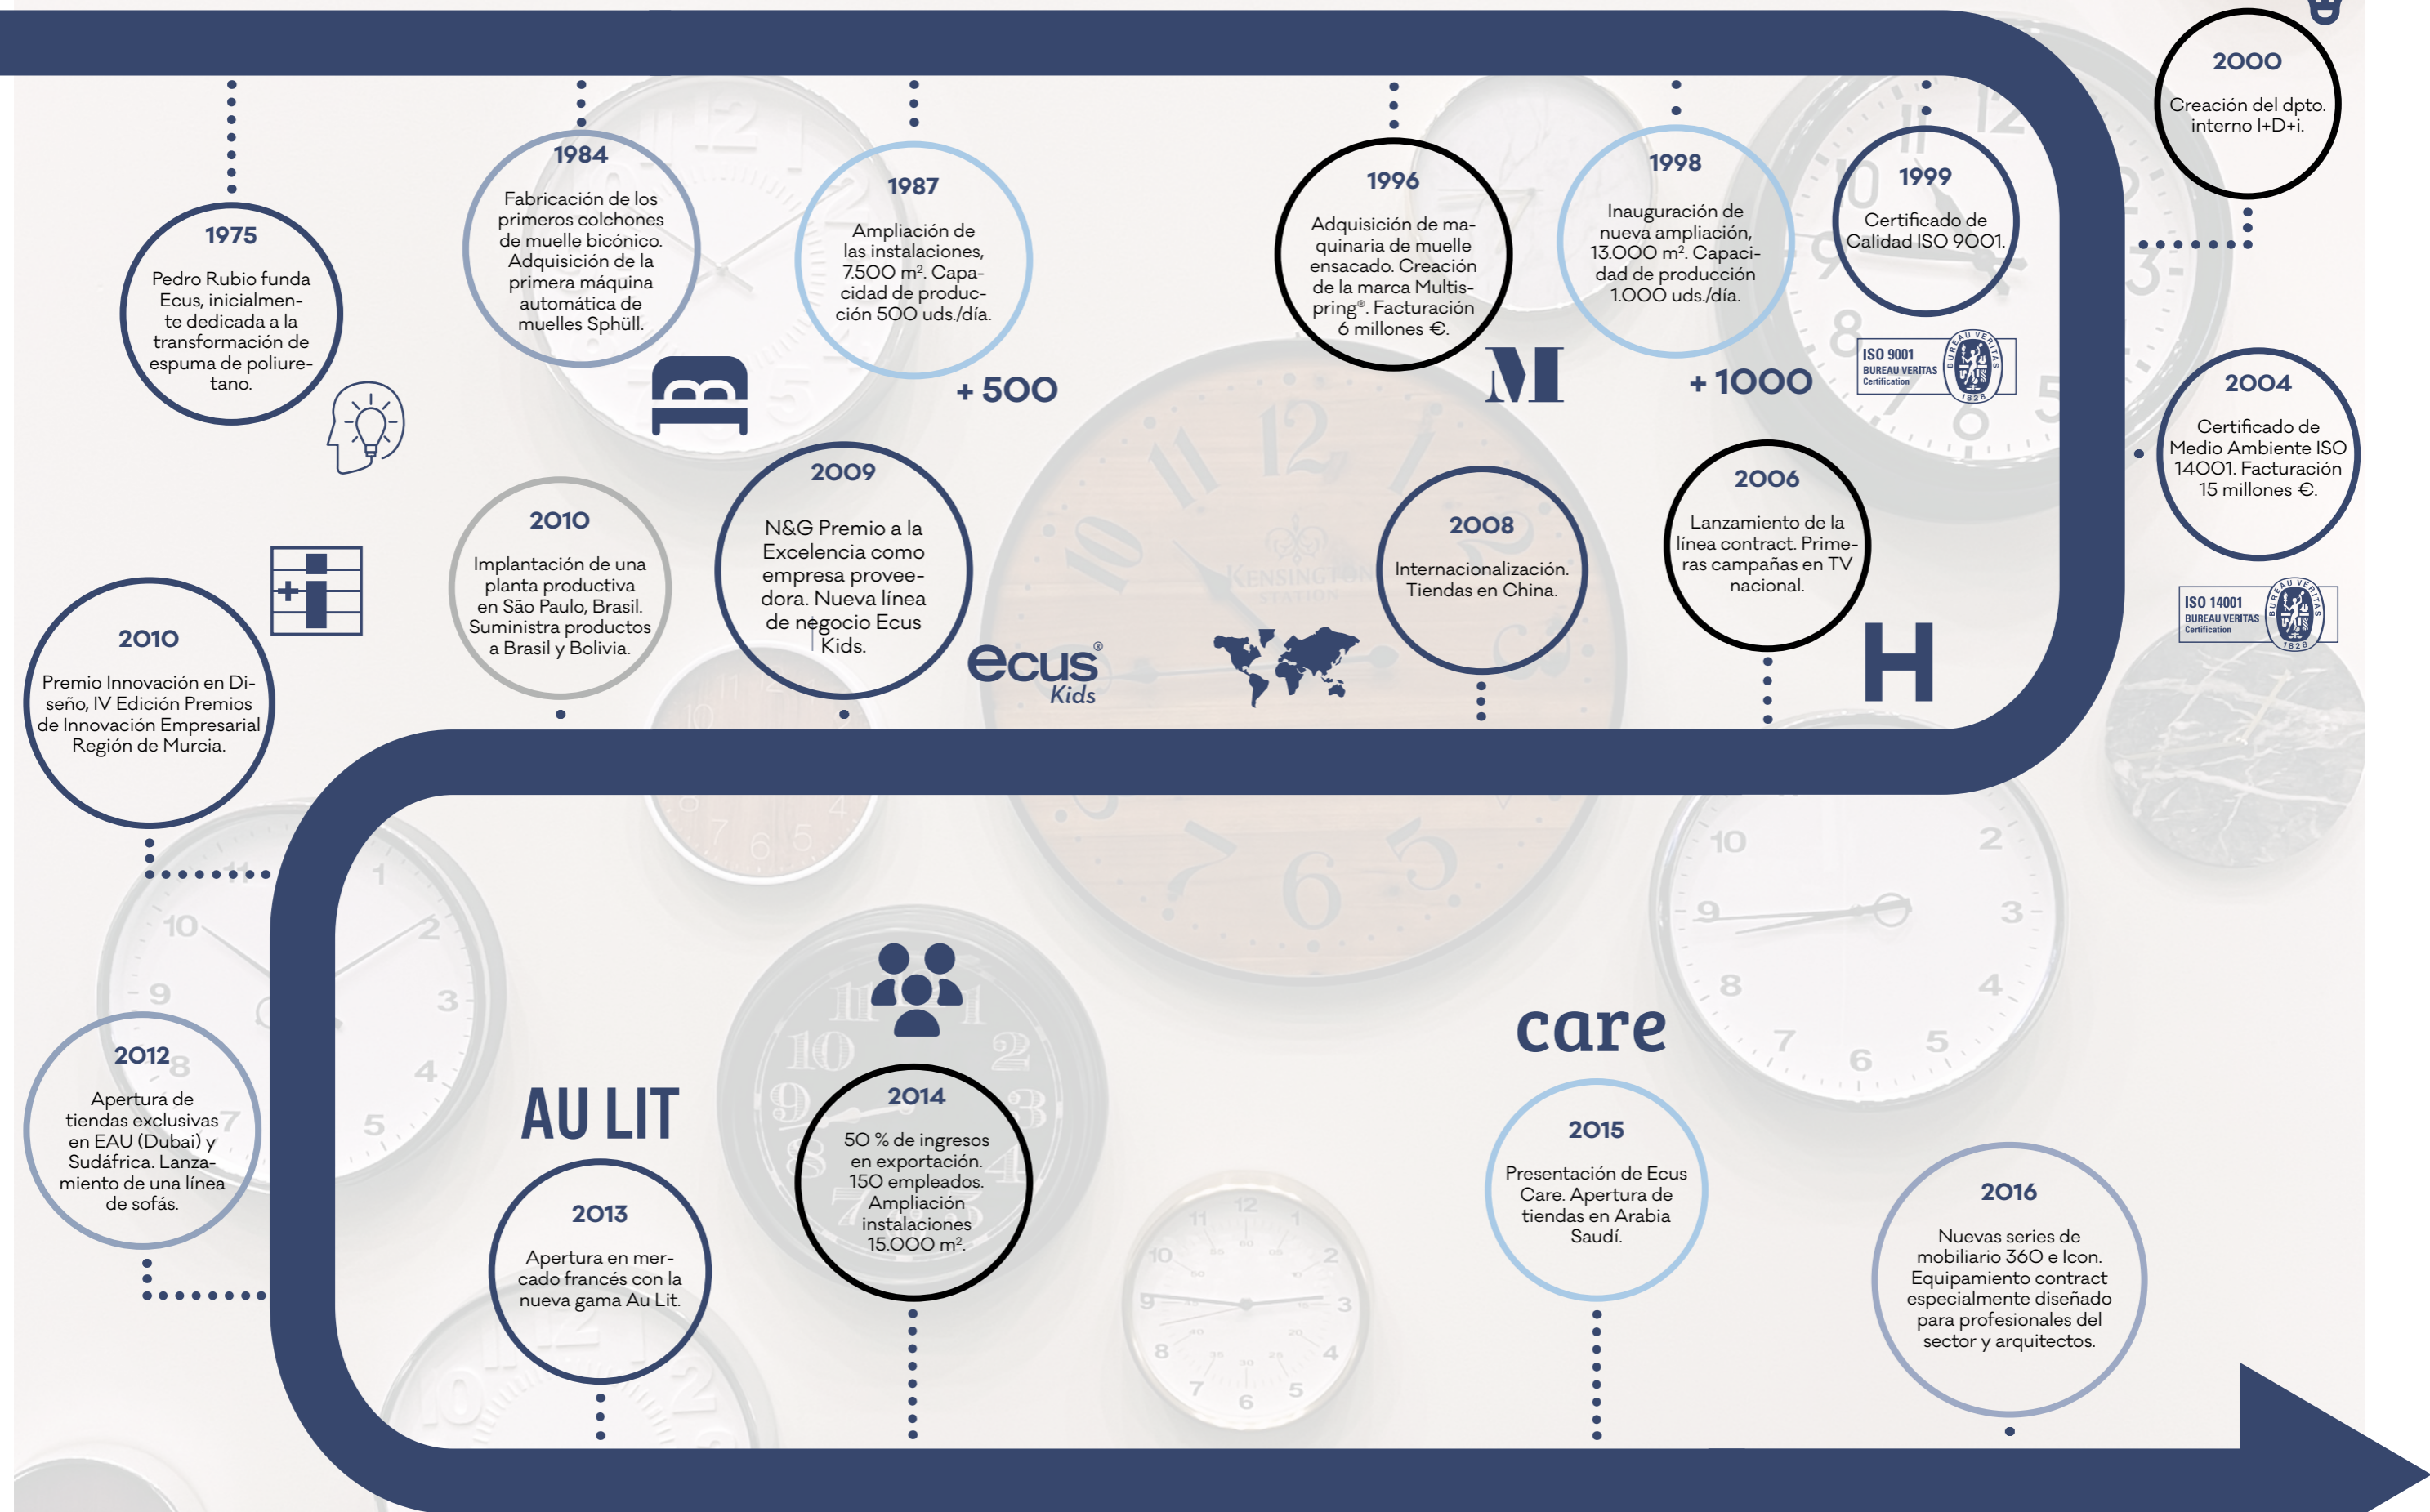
1975
Pedro Rubio funda Ecus, inicialmente dedicada a la transformación de espuma de poliuretano.

1984
Fabricación de los primeros colchones de muelle bicónico. Adquisición de la primera máquina automática de muelles Sphüll.

1987
Ampliación de las instalaciones, 7.500 m². Capacidad de producción 500 uds./día.

+ 500

1996
Adquisición de maquinaria de muelle ensacado. Creación de la marca Multispring®. Facturación 6 millones €.

1998
Inauguración de nueva ampliación, 13.000 m². Capacidad de producción 1.000 uds./día.

+ 1000

1999
Certificado de Calidad ISO 9001.

ISO 9001 BUREAU VERITAS Certification 1828

2000
Creación del dpto. interno I+D+i.

2004
Certificado de Medio Ambiente ISO 14001. Facturación 15 millones €.

ISO 14001 BUREAU VERITAS Certification 1828

2006
Lanzamiento de la línea contract. Primeras campañas en TV nacional.

H

2008
Internacionalización. Tiendas en China.

2009
N&G Premio a la Excelencia como empresa proveedora. Nueva línea de negocio Ecus Kids.

ecus® Kids

2010
Implantación de una planta productiva en São Paulo, Brasil. Suministra productos a Brasil y Bolivia.

2010
Premio Innovación en Diseño, IV Edición Premios de Innovación Empresarial Región de Murcia.

2012
Apertura de tiendas exclusivas en EAU (Dubai) y Sudáfrica. Lanzamiento de una línea de sofás.

AU LIT

2013
Apertura en mercado francés con la nueva gama Au Lit.

2014
50 % de ingresos en exportación. 150 empleados. Ampliación instalaciones 15.000 m².

care

2015
Presentación de Ecus Care. Apertura de tiendas en Arabia Saudí.

2016
Nuevas series de mobiliario 360 e Icon. Equipamiento contract especialmente diseñado para profesionales del sector y arquitectos.